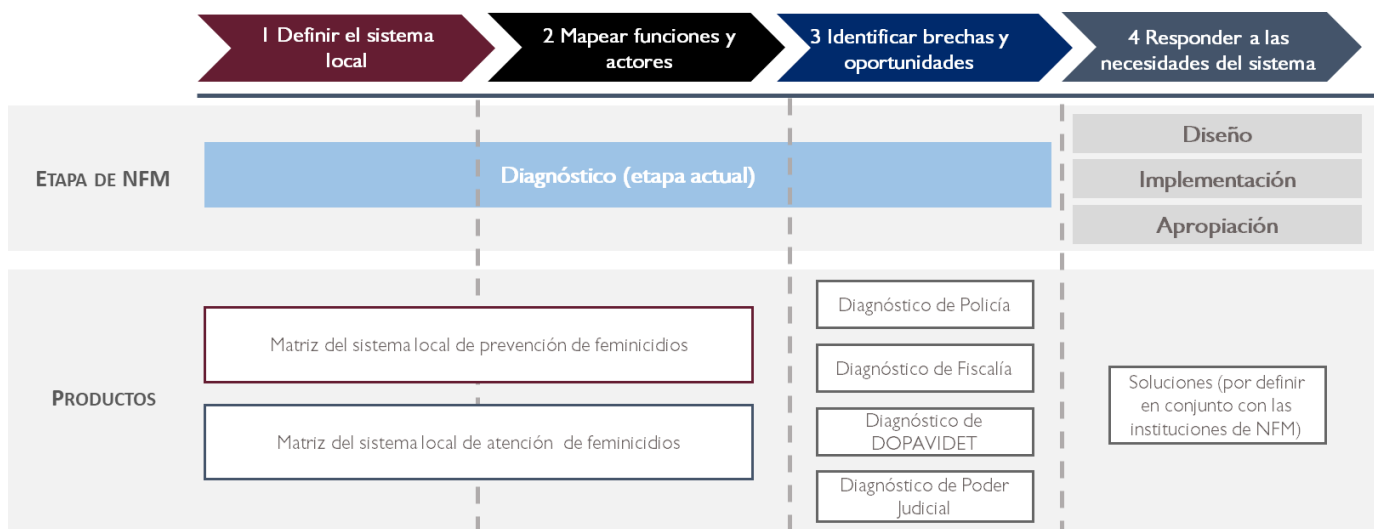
1 Definir el sistema local

2 Mapear funciones y actores

3 Identificar brechas y oportunidades

4 Responder a las necesidades del sistema

ETAPA DE NFM

Diagnóstico (etapa actual)

Diseño

Implementación

Apropiación

PRODUCTOS

Matriz del sistema local de prevención de feminicidios

Matriz del sistema local de atención de feminicidios

Diagnóstico de Policía

Diagnóstico de Fiscalía

Diagnóstico de DOPAVIDET

Diagnóstico de Poder Judicial

Soluciones (por definir en conjunto con las instituciones de NFM)